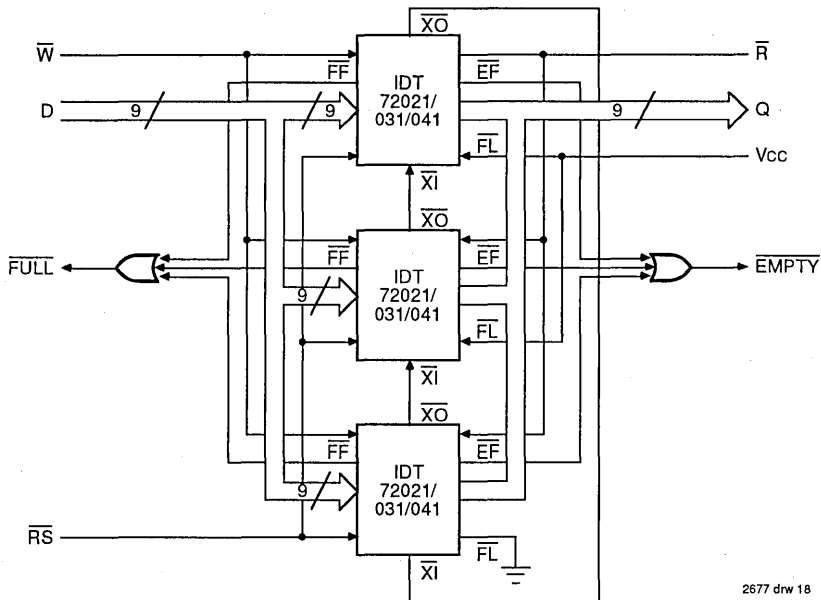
$\overline{XO}$

$\overline{W}$

$\overline{FF}$

IDT 72021/ 031/041

$\overline{EF}$

$\overline{R}$

D

9

9

9

Q

$\overline{FL}$

Vcc

$\overline{XI}$

$\overline{XO}$

$\overline{FULL}$

$\overline{FF}$

IDT 72021/ 031/041

$\overline{EF}$

$\overline{EMPTY}$

9

$\overline{FL}$

$\overline{XI}$

$\overline{XO}$

$\overline{FF}$

IDT 72021/ 031/041

$\overline{EF}$

9

$\overline{RS}$

$\overline{FL}$

$\overline{XI}$

2677 drw 18